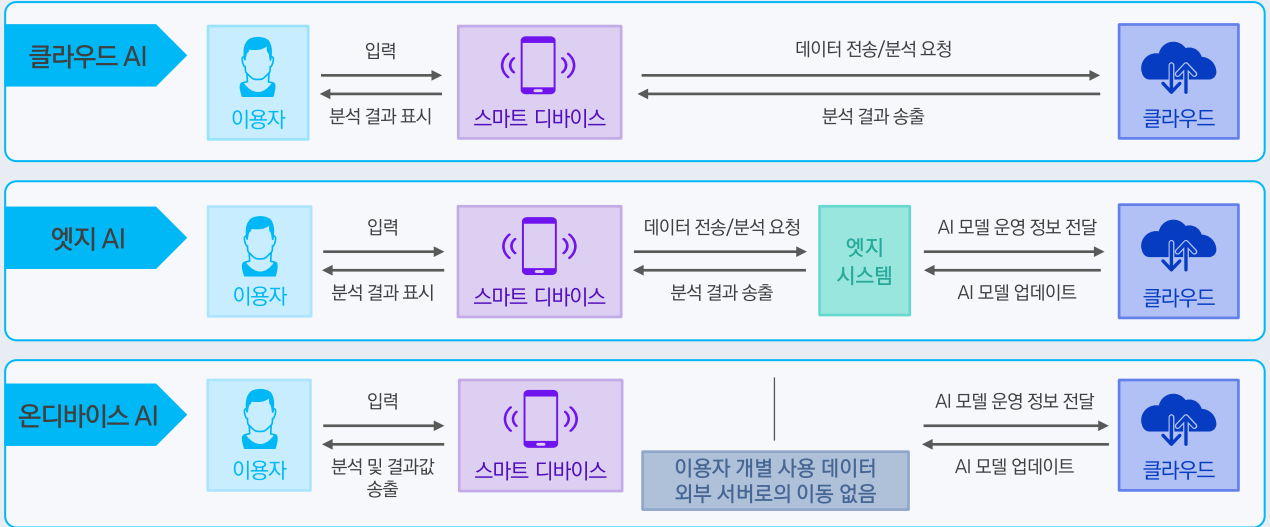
클라우드 AI

이용자

입력

분석 결과 표시

스마트 디바이스

데이터 전송/분석 요청

분석 결과 송출

클라우드

엣지 AI

이용자

입력

분석 결과 표시

스마트 디바이스

데이터 전송/분석 요청

분석 결과 송출

엣지 시스템

AI 모델 운영 정보 전달

AI 모델 업데이트

클라우드

온디바이스 AI

이용자

입력

분석 및 결과값 송출

스마트 디바이스

이용자 개별 사용 데이터 외부 서버로의 이동 없음

AI 모델 운영 정보 전달

AI 모델 업데이트

클라우드